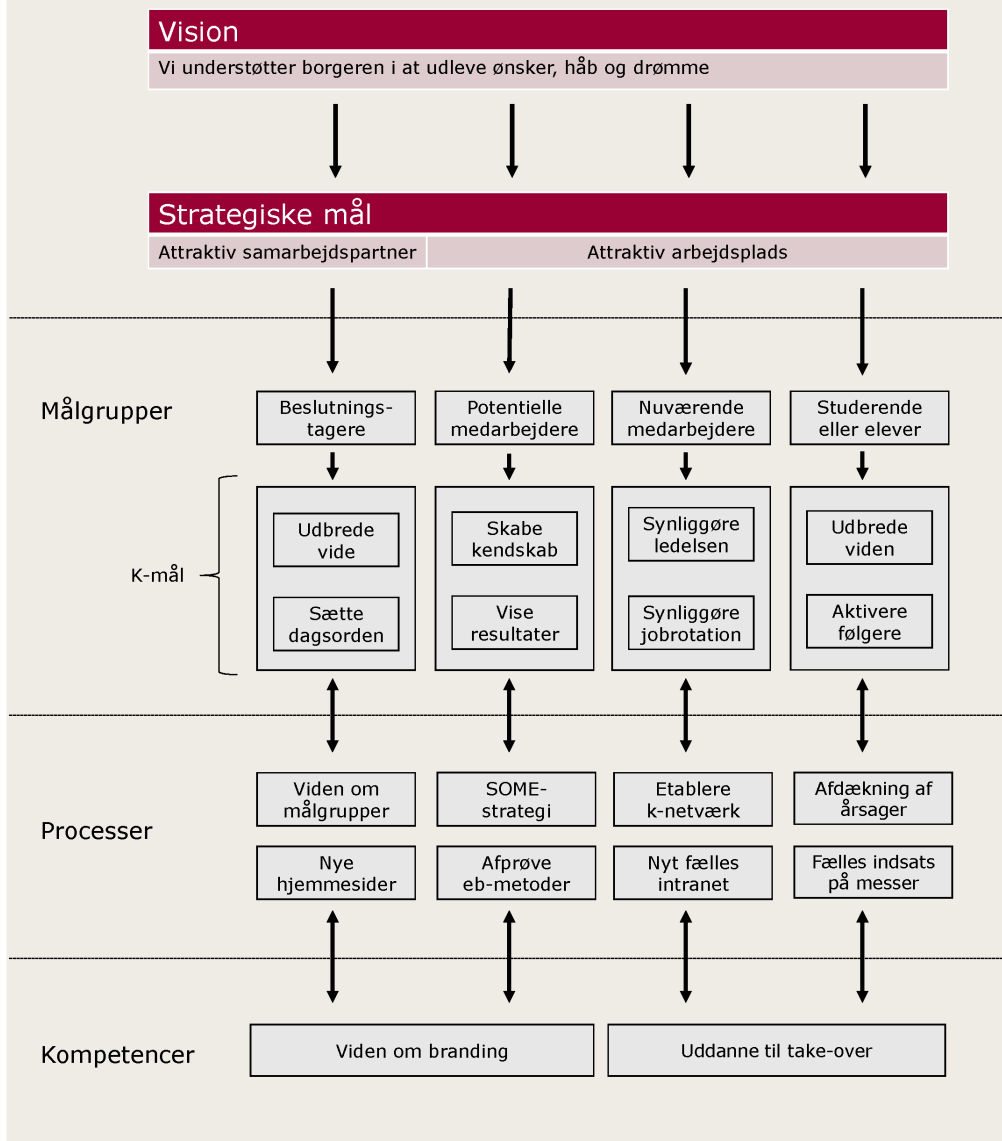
Vision

Vi understøtter borgeren i at udleve ønsker, håb og drømme

Strategiske mål

Attraktiv samarbejdspartner

Attraktiv arbejdsplads

Målgrupper

Beslutningstagere

Potentielle medarbejdere

Nuværende medarbejdere

Studerende eller elever

K-mål

Udbrede vide

Sætte dagsorden

Skabe kendskab

Vise resultater

Synliggøre ledelsen

Synliggøre jobrotation

Udbrede viden

Aktivere følgere

Processer

Viden om målgrupper

SOME-strategi

Etablere k-netværk

Afdækning af årsager

Nye hjemmesider

Afprøve eb-metoder

Nyt fælles intranet

Fælles indsats på messer

Kompetencer

Viden om branding

Uddanne til take-over